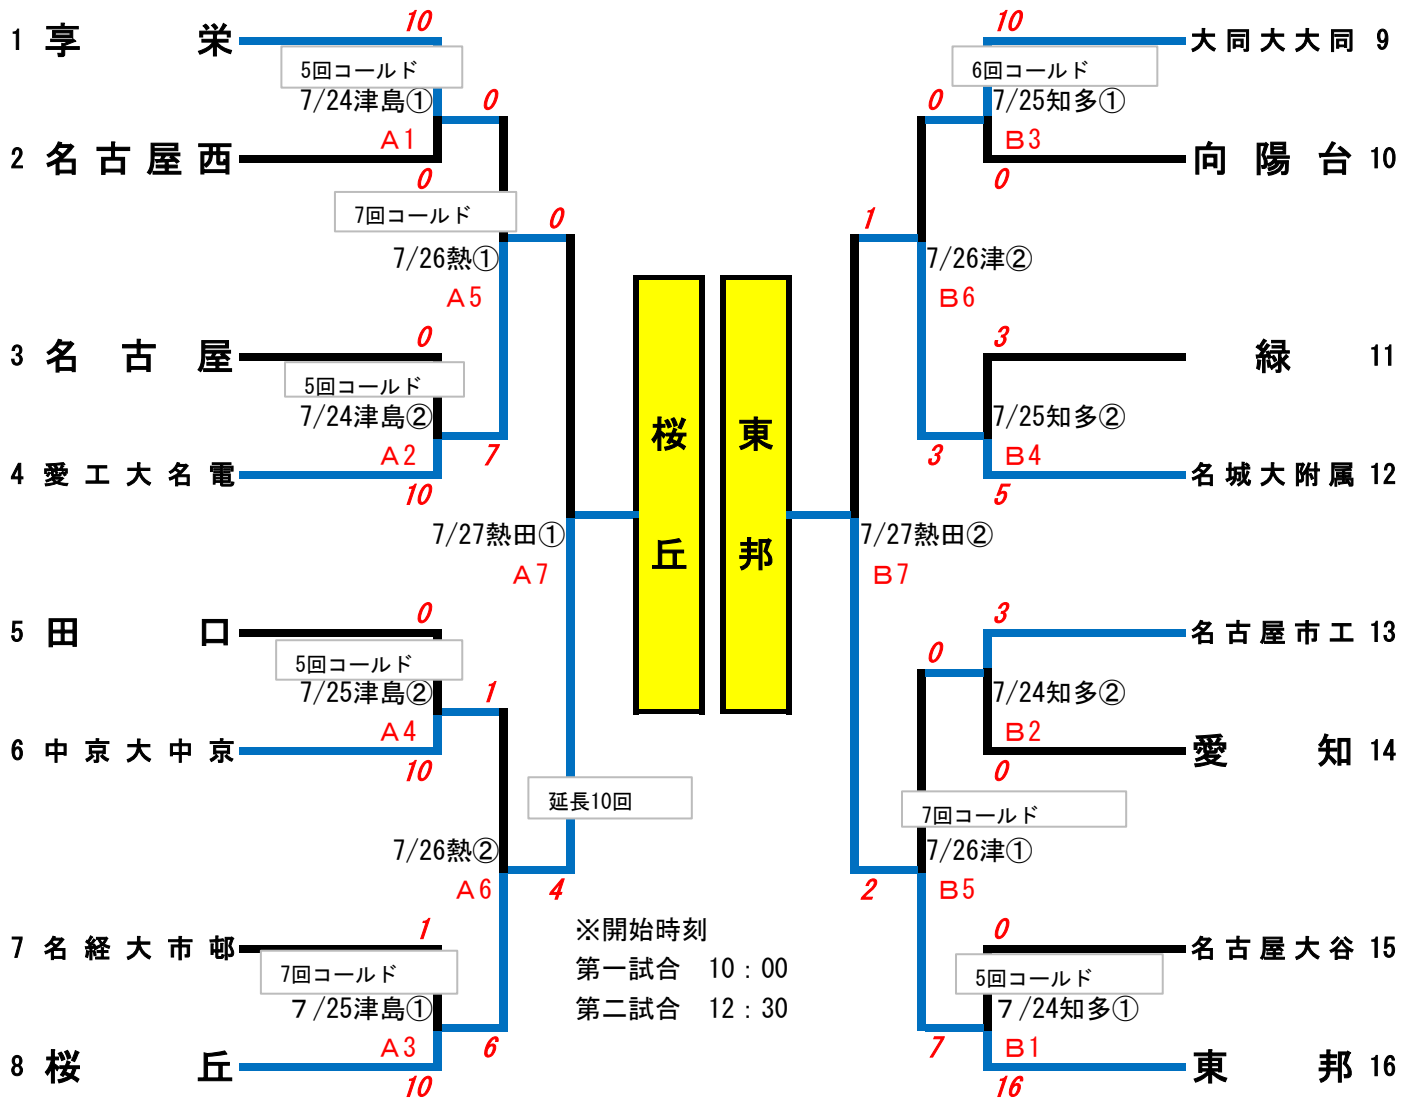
1 享栄
10
5回コールド
7/24津島①
0
A1
2 名古屋西
0
7回コールド
0
7/26熱①
A5
3 名古屋
0
5回コールド
7/24津島②
A2
7
4 愛工大名電
10
7/27熱田①
A7
5 田口
0
5回コールド
7/25津島②
1
A4
6 中京大中京
10
延長10回
7/26熱②
A6
4
7 名経大市邮
1
7回コールド
7/25津島①
A3
6
8 桜丘
10

桜丘
東邦

※開始時刻
第一試合 10：00
第二試合 12：30

10
大同大大同 9
6回コールド
0
7/25知多①
B3
向陽台 10
0
1
7/26津②
B6
3
緑 11
7/25知多②
3
B4
名城大附属 12
5
7/27熱田②
B7
3
名古屋市工 13
0
7/24知多②
B2
愛知 14
0
7回コールド
7/26津①
2
B5
0
名古屋大谷 15
5回コールド
7/24知多①
7
B1
東邦 16
16